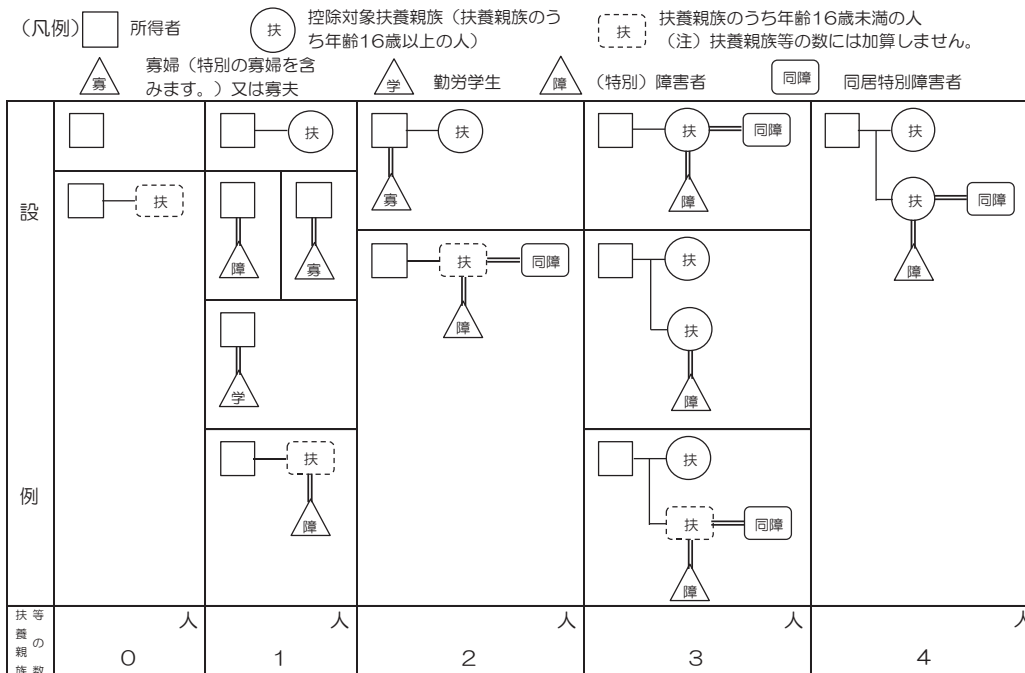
（凡例） 所得者　扶 控除対象扶養親族（扶養親族のうち年齢16歳以上の人）　扶 扶養親族のうち年齢16歳未満の人（注）扶養親族等の数には加算しません。

寡 寡婦（特別の寡婦を含みます。）又は寡夫　学 勤労学生　障 （特別）障害者　同障 同居特別障害者

| | | | | |
|---|---|---|---|---|
| 設例 | 扶 | 扶 / 障 / 寡 / 学 / 扶 障 | 扶 寡 / 扶 同障 障 | 扶 同障 障 / 扶 扶 障 / 扶 扶 同障 障 | 扶 扶 同障 障 |
| 扶養親族等の数 | 人 0 | 人 1 | 人 2 | 人 3 | 人 4 |